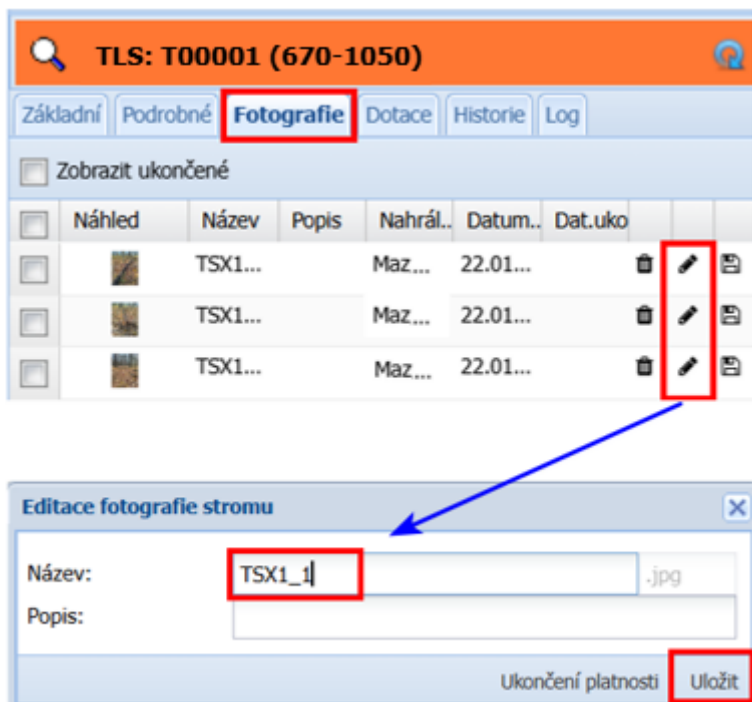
TLS: T00001 (670-1050)

Základní | Podrobné | Fotografie | Dotace | Historie | Log

Zobrazit ukončené

| | Náhled | Název | Popis | Nahrál.. | Datum.. | Dat.uko | | | |
|---|---|---|---|---|---|---|---|---|---|
| | | TSX1... | | Maz... | 22.01... | | | | |
| | | TSX1... | | Maz... | 22.01... | | | | |
| | | TSX1... | | Maz... | 22.01... | | | | |

Editace fotografie stromu

Název: TSX1_1 .jpg

Popis:

Ukončení platnosti Uložit